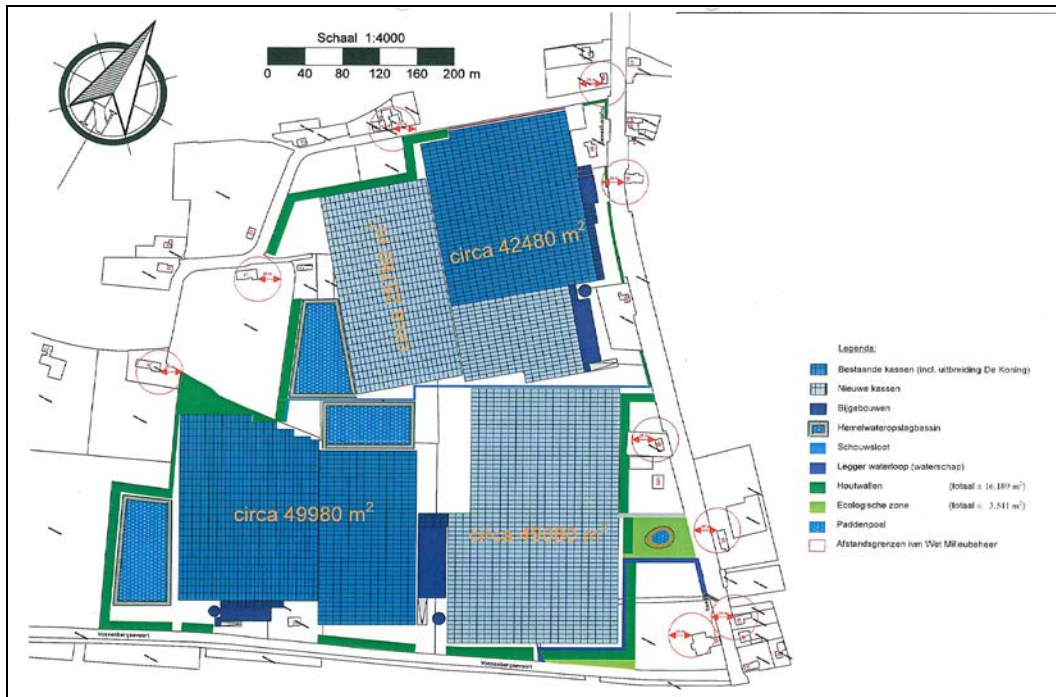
Schaal 1:4000

0 40 80 120 160 200 m

circa 42480 m$^2$

circa 2.... m$^2$ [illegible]

circa 49980 m$^2$

circa 49082 m$^2$

Legenda:

Bestaande kassen (incl. uitbreiding De Koning)

Nieuwe kassen

Bijgebouwen

Hemelwateropslagbassin

Schouwsloot

Legger waterloop (waterschap)

Houtwallen (totaal ± 16.189 m$^2$)

Ecologische zone (totaal ± 3.541 m$^2$)

Paddenpoel

Afstandsgrenzen ivm Wet Milieubeheer

Vossenbergseweg

Vossenbergseweg